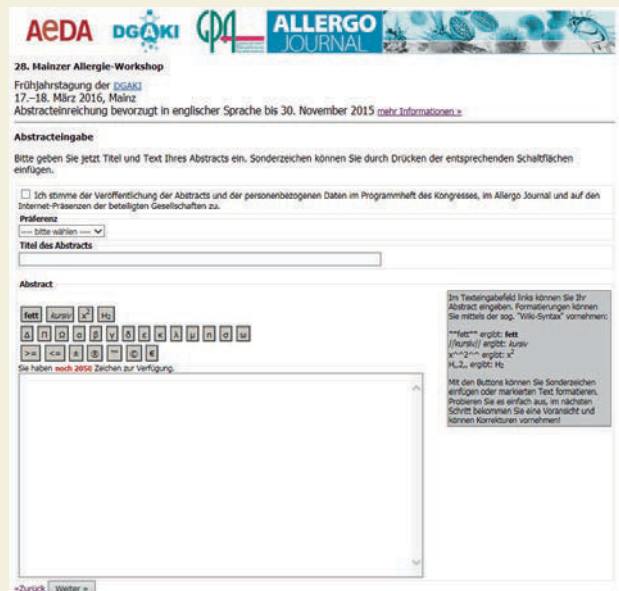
AeDA DGAKI GPA ALLERGO JOURNAL

28. Mainzer Allergie-Workshop

Frühjahrstagung der DGAKI
17.–18. März 2016, Mainz
Abstracteinreichung bevorzugt in englischer Sprache bis 30. November 2015 mehr Informationen »

Abstracteingabe

Bitte geben Sie jetzt Titel und Text Ihres Abstracts ein. Sonderzeichen können Sie durch Drücken der entsprechenden Schaltflächen einfügen.

☐ Ich stimme der Veröffentlichung des Abstracts und der personenbezogenen Daten im Programmheft des Kongresses, im Allergo Journal und auf den Internet-Präsenzen der beteiligten Gesellschaften zu.

Präferenz
--- bitte wählen --- 

Titel des Abstracts

Abstract

fett kursiv $x^2$ $H_2$
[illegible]
>= <= ± ® ™ © €
Sie haben noch 2050 Zeichen zur Verfügung.

Im Texteingabefeld links können Sie Ihr Abstract eingeben. Formatierungen können Sie mittels der sog. "Wiki-Syntax" vornehmen:

**fett** ergibt: fett
//kursiv// ergibt: kursiv
x^^2^^ ergibt: $x^2$
H,,2,, ergibt: $H_2$

Mit den Buttons können Sie Sonderzeichen einfügen oder markierten Text formatieren. Probieren Sie es einfach aus, im nächsten Schritt bekommen Sie eine Voransicht und können Korrekturen vornehmen!

«Zurück Weiter »